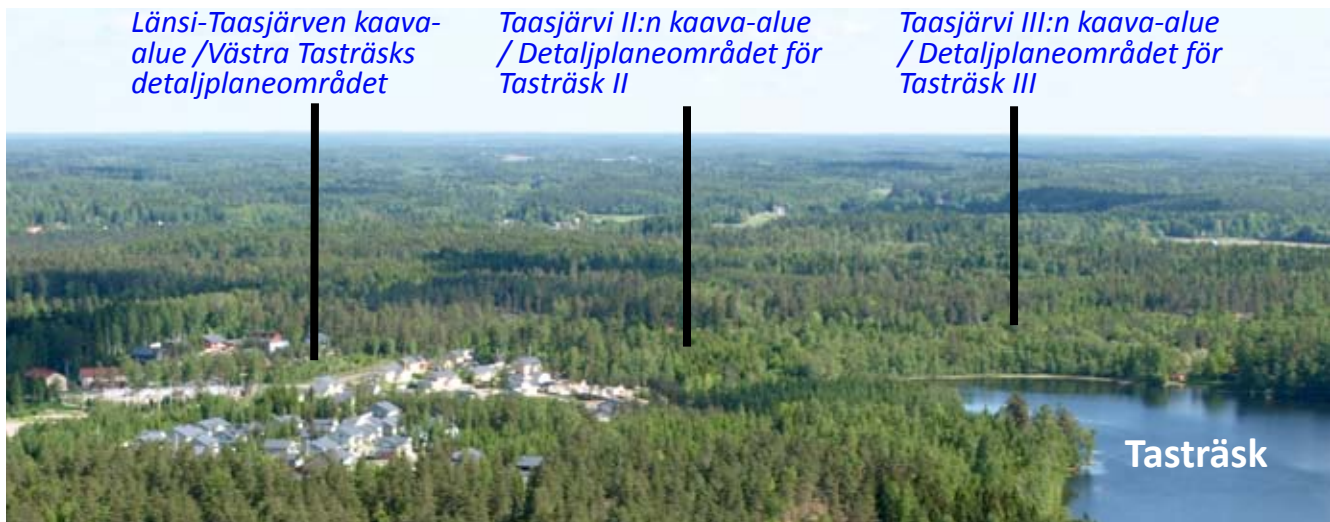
Länsi-Taasjärven kaava-alue /Västra Tasträsks detaljplaneområdet

Taasjärvi II:n kaava-alue / Detaljplaneområdet för Tasträsk II

Taasjärvi III:n kaava-alue / Detaljplaneområdet för Tasträsk III

Tasträsk